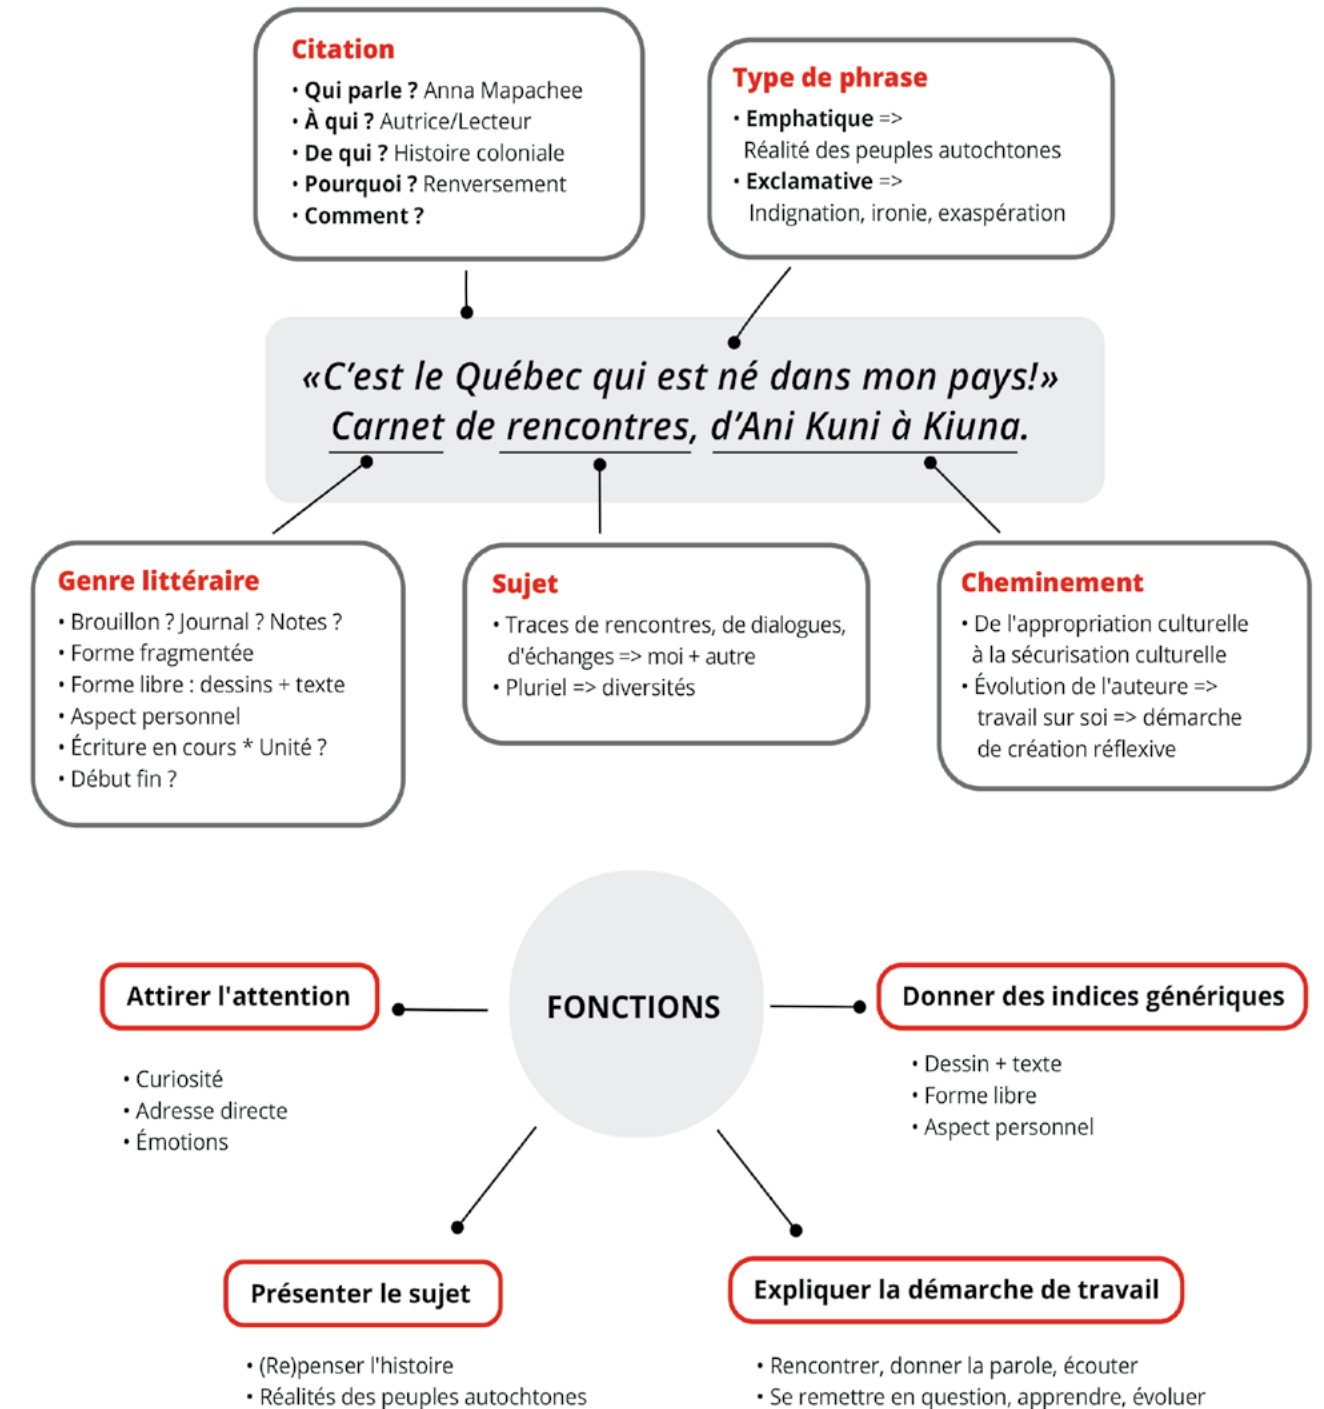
Citation
• Qui parle ? Anna Mapachee
• À qui ? Autrice/Lecteur
• De qui ? Histoire coloniale
• Pourquoi ? Renversement
• Comment ?

Type de phrase
• Emphatique => Réalité des peuples autochtones
• Exclamative => Indignation, ironie, exaspération

«C'est le Québec qui est né dans mon pays!»
Carnet de rencontres, d'Ani Kuni à Kiuna.

Genre littéraire
• Brouillon ? Journal ? Notes ?
• Forme fragmentée
• Forme libre : dessins + texte
• Aspect personnel
• Écriture en cours * Unité ?
• Début fin ?

Sujet
• Traces de rencontres, de dialogues, d'échanges => moi + autre
• Pluriel => diversités

Cheminement
• De l'appropriation culturelle à la sécurisation culturelle
• Évolution de l'auteure => travail sur soi => démarche de création réflexive

FONCTIONS

Attirer l'attention
• Curiosité
• Adresse directe
• Émotions

Donner des indices génériques
• Dessin + texte
• Forme libre
• Aspect personnel

Présenter le sujet
• (Re)penser l'histoire
• Réalités des peuples autochtones

Expliquer la démarche de travail
• Rencontrer, donner la parole, écouter
• Se remettre en question, apprendre, évoluer